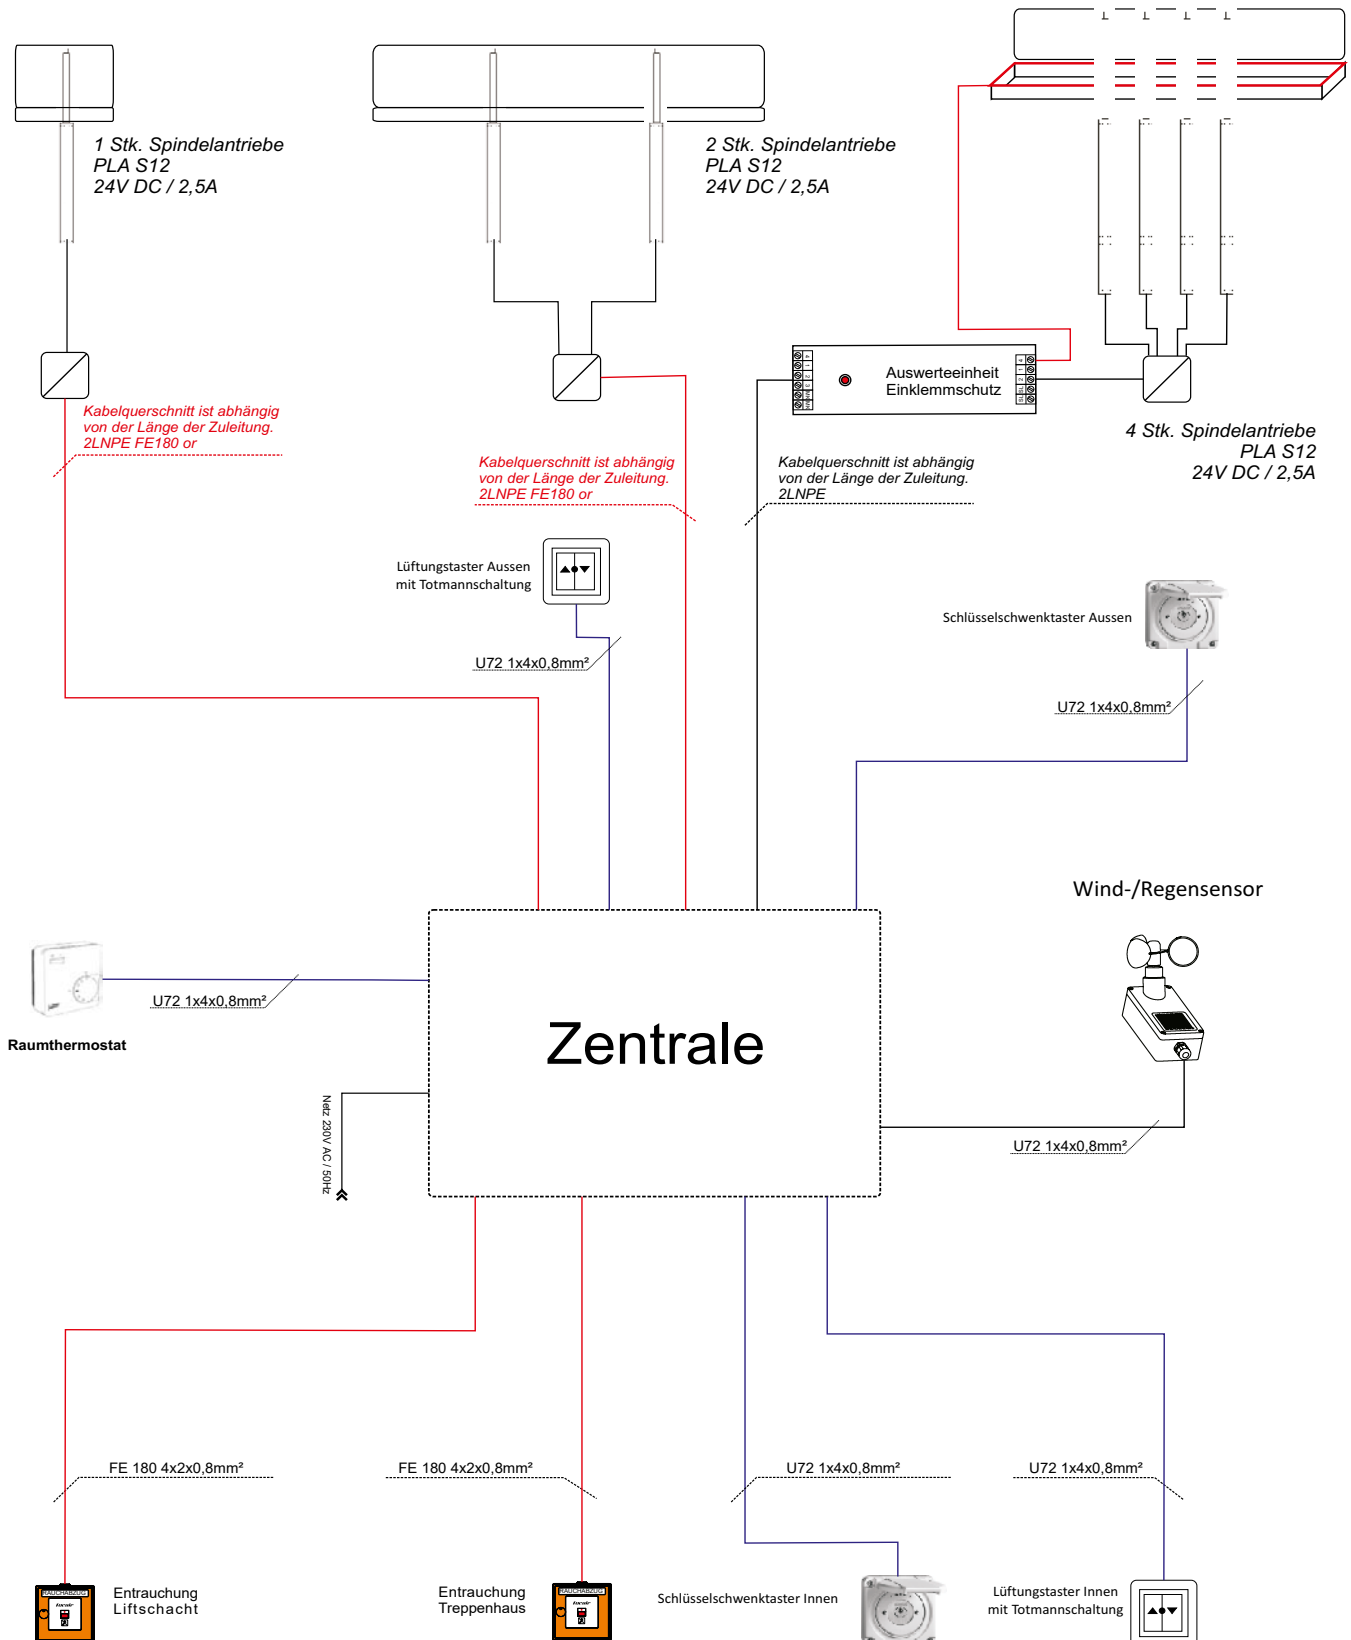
1 Stk. Spindelantriebe
PLA S12
24V DC / 2,5A

2 Stk. Spindelantriebe
PLA S12
24V DC / 2,5A

Auswerteeinheit
Einklemmschutz

4 Stk. Spindelantriebe
PLA S12
24V DC / 2,5A

Kabelquerschnitt ist abhängig von der Länge der Zuleitung. 2LNPE FE180 or

Kabelquerschnitt ist abhängig von der Länge der Zuleitung. 2LNPE FE180 or

Kabelquerschnitt ist abhängig von der Länge der Zuleitung. 2LNPE

Lüftungstaster Aussen mit Totmannschaltung

U72 1x4x0,8mm²

Schlüsselschwenktaster Aussen

U72 1x4x0,8mm²

Wind-/Regensensor

U72 1x4x0,8mm²

Raumthermostat

Zentrale

Netz 230V AC / 50Hz

U72 1x4x0,8mm²

FE 180 4x2x0,8mm²

FE 180 4x2x0,8mm²

U72 1x4x0,8mm²

U72 1x4x0,8mm²

RAUCHABZUG

Entrauchung
Liftschacht

Entrauchung
Treppenhaus

RAUCHABZUG

Schlüsselschwenktaster Innen

Lüftungstaster Innen mit Totmannschaltung